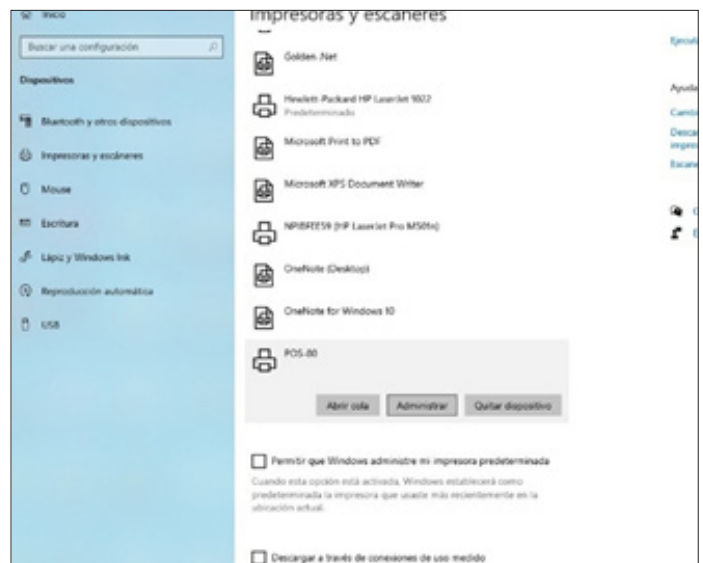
Inicio

Buscar una configuración

Dispositivos

Bluetooth y otros dispositivos

Impresoras y escáneres

Mouse

Escritura

Lápiz y Windows Ink

Reproducción automática

USB

Impresoras y escáneres

Golden .Net

Hewlett-Packard HP LaserJet 1022
Predeterminado

Microsoft Print to PDF

Microsoft XPS Document Writer

NPIBFEE59 (HP LaserJet Pro M501n)

OneNote (Desktop)

OneNote for Windows 10

POS-80

Abrir cola

Administrar

Quitar dispositivo

Permitir que Windows administre mi impresora predeterminada

Cuando esta opción está activada, Windows establecerá como predeterminada la impresora que usaste más recientemente en la ubicación actual.

Descargar a través de conexiones de uso medido

Ejecu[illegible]

Ayuda

Cam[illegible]

Desca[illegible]
impre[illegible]

Escan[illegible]

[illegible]

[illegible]